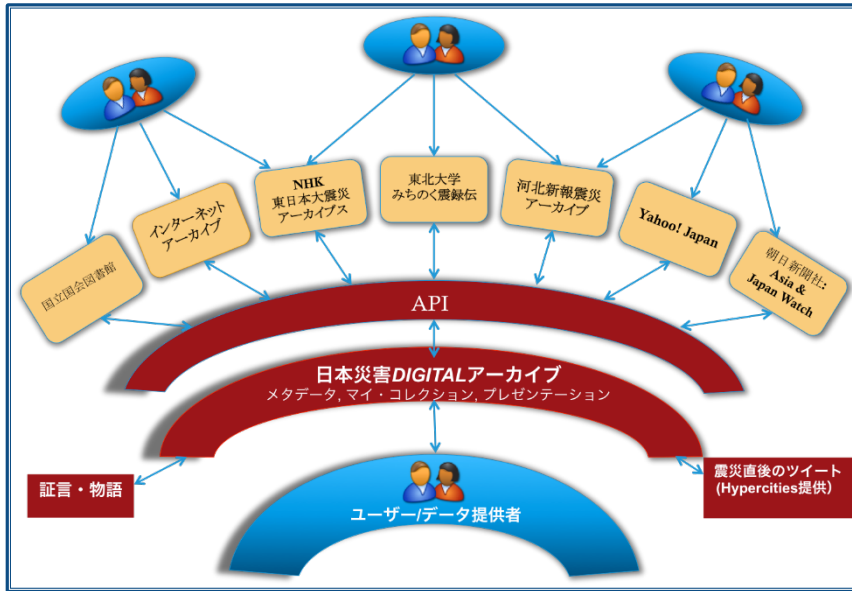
国立国会図書館

インターネット
アーカイブ

NHK
東日本大震災
アーカイブス

東北大学
みちのく震録伝

河北新報震災
アーカイブ

Yahoo! Japan

朝日新聞社:
Asia &
Japan Watch

API

日本災害DIGITALアーカイブ
メタデータ, マイ・コレクション, プレゼンテーション

証言・物語

震災直後のツイート
(Hypercities提供)

ユーザー/データ提供者